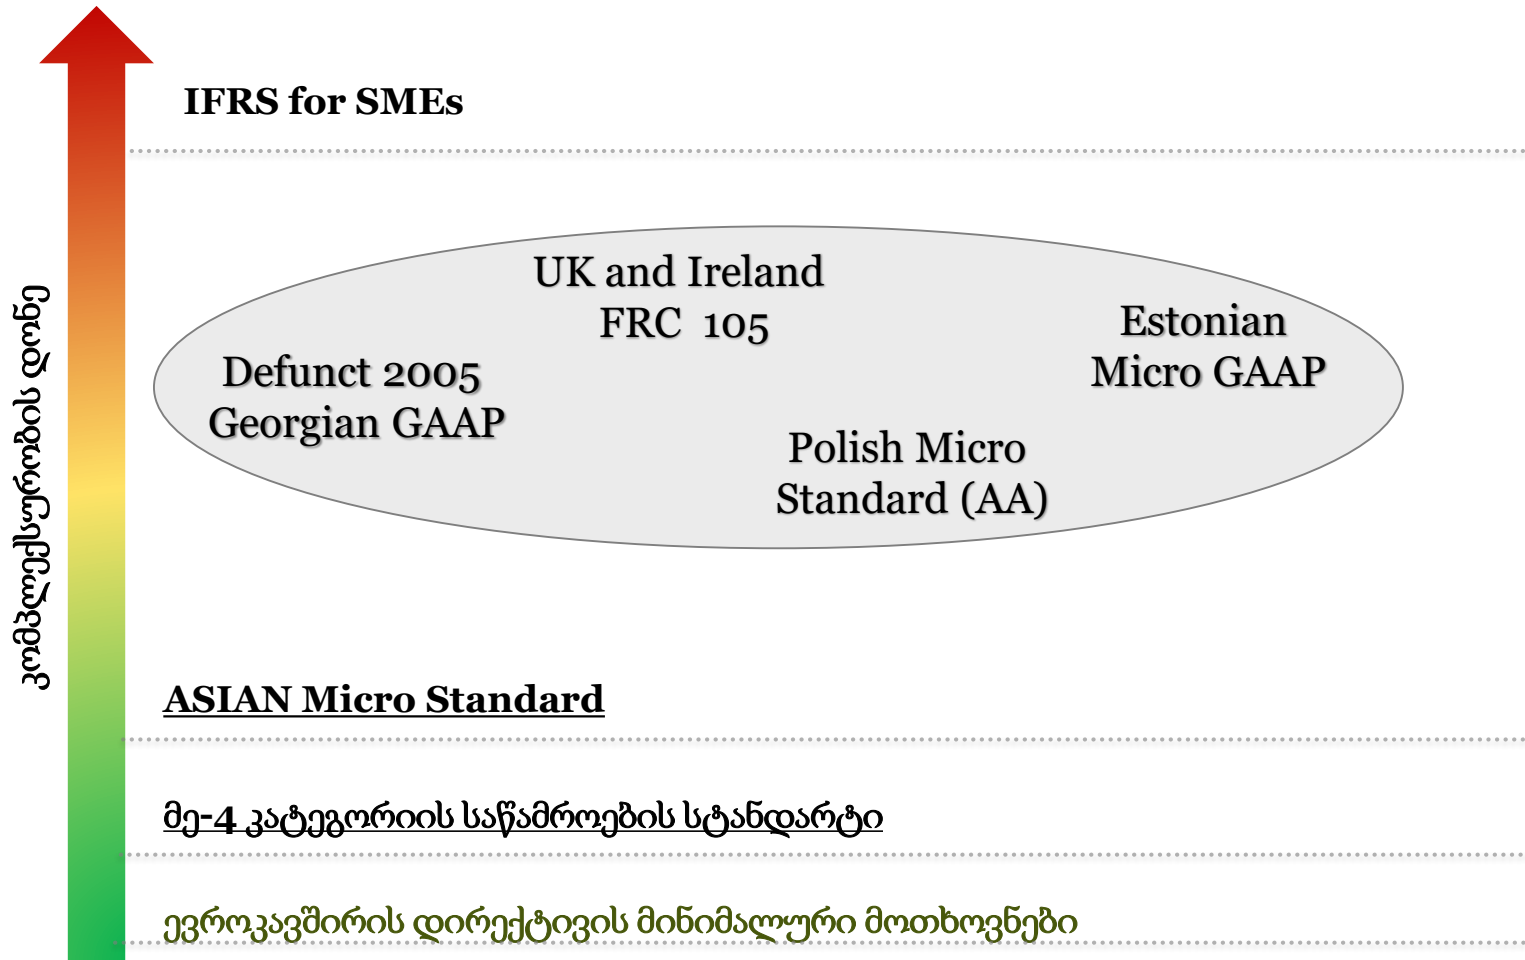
კომპლექსურობის დონე

IFRS for SMEs

UK and Ireland FRC 105

Defunct 2005 Georgian GAAP

Estonian Micro GAAP

Polish Micro Standard (AA)

ASIAN Micro Standard

მე-4 კატეგორიის საწარმოების სტანდარტი

ევროკავშირის დირექტივის მინიმალური მოთხოვნები